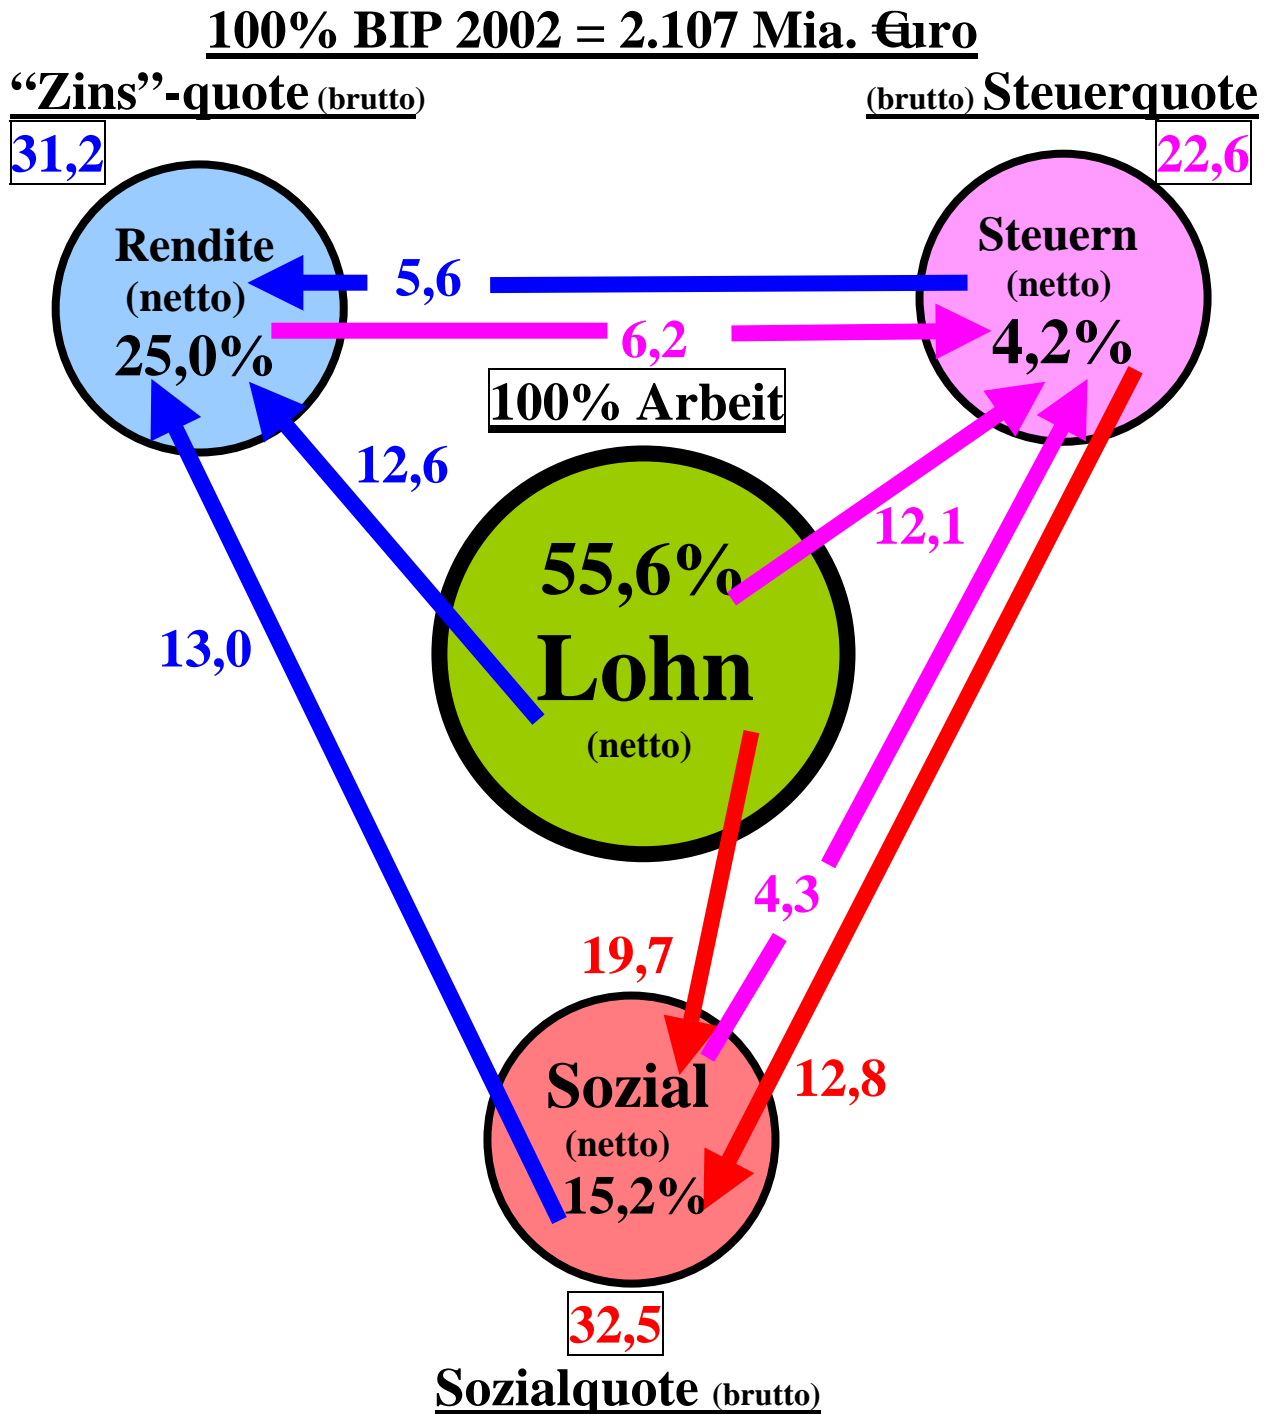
100% BIP 2002 = 2.107 Mia. €uro

“Zins”-quote (brutto)

31,2

(brutto) Steuerquote

22,6

Rendite (netto) 25,0%

5,6

6,2

Steuern (netto) 4,2%

100% Arbeit

12,6

12,1

55,6% Lohn (netto)

13,0

4,3

19,7

12,8

Sozial (netto) 15,2%

32,5

Sozialquote (brutto)